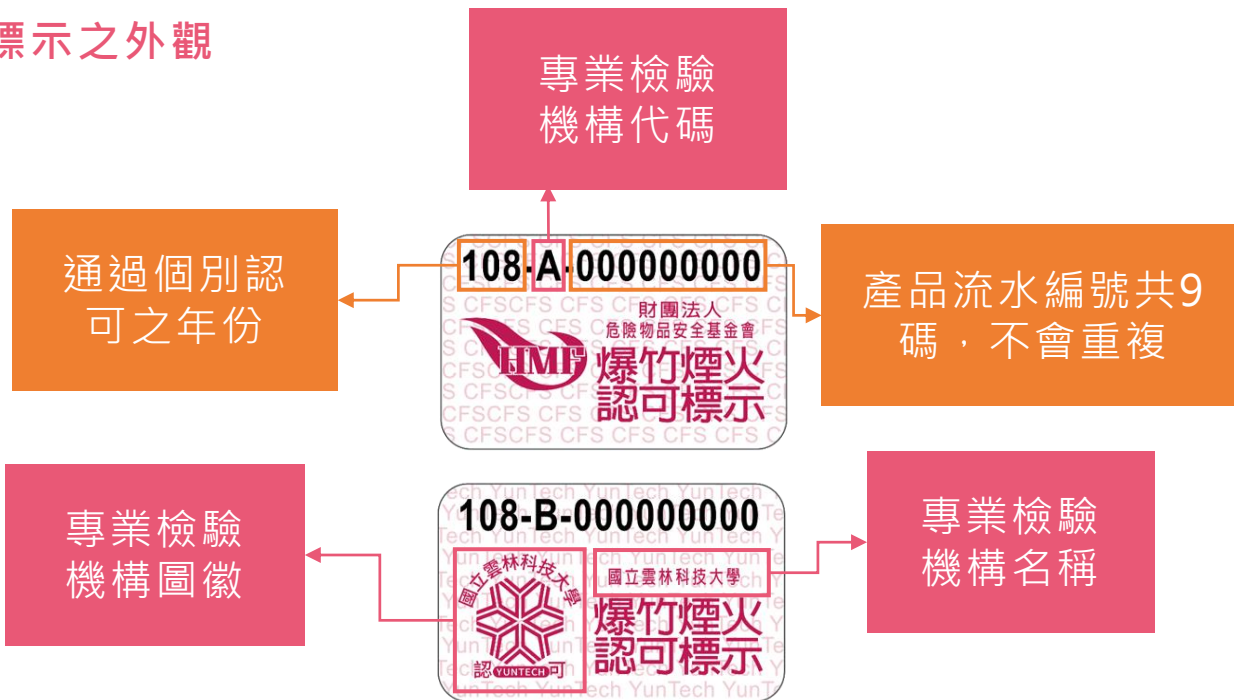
標示之外觀

專業檢驗機構代碼

通過個別認可之年份

108-A-000000000

財團法人
危險物品安全基金會

HMF

爆竹煙火認可標示

CFS CFS CFS CFS CFS

產品流水編號共9碼，不會重複

專業檢驗機構圖徽

108-B-000000000

國立雲林科技大學

認 YUNTECH 可

國立雲林科技大學

爆竹煙火認可標示

YunTech YunTech YunTech

專業檢驗機構名稱